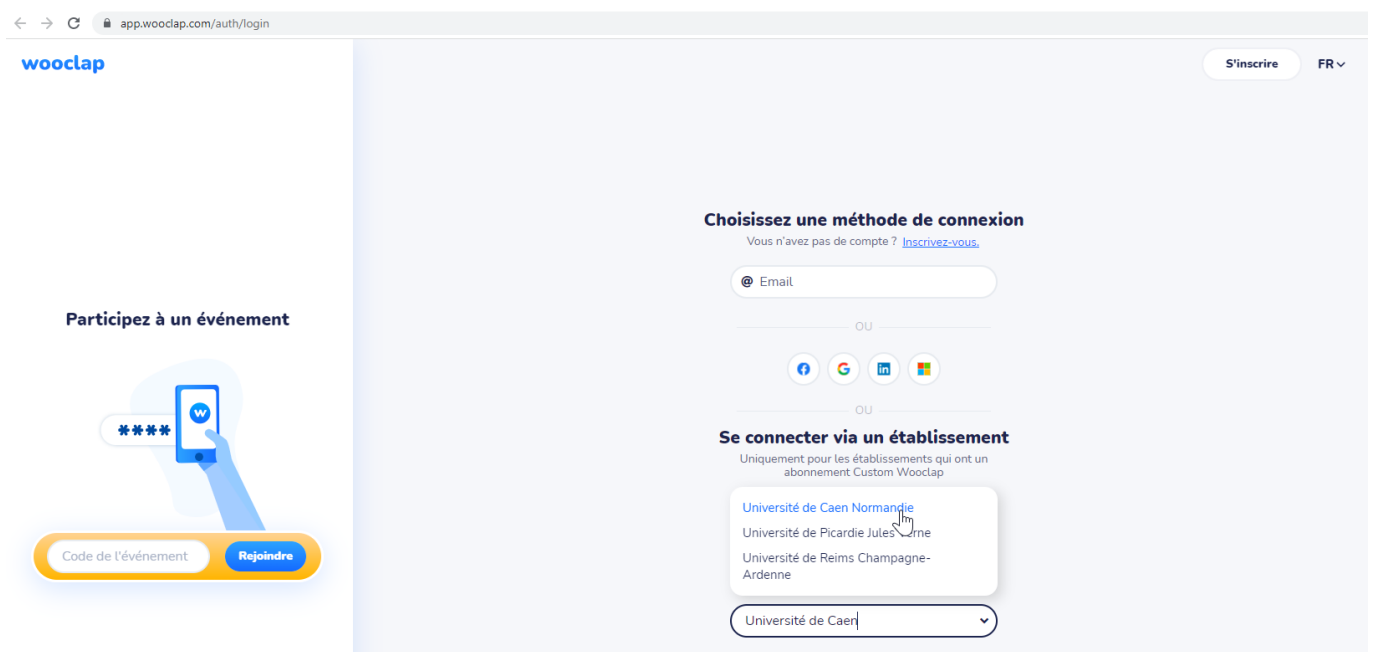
app.wooclap.com/auth/login

wooclap

S'inscrire

FR

Participez à un événement

****

W

Code de l'événement

Rejoindre

Choisissez une méthode de connexion

Vous n'avez pas de compte ? Inscrivez-vous.

@ Email

OU

OU

Se connecter via un établissement

Uniquement pour les établissements qui ont un abonnement Custom Wooclap

Université de Caen Normandie

Université de Picardie Jules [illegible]rne

Université de Reims Champagne-Ardenne

Université de Caen